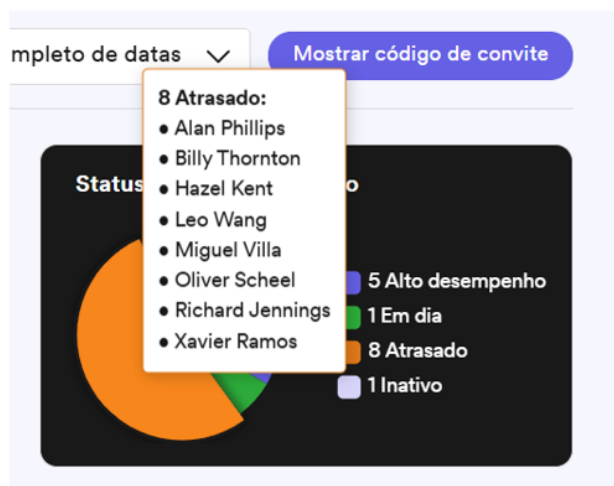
mpleto de datas

Mostrar código de convite

8 Atrasado:
● Alan Phillips
● Billy Thornton
● Hazel Kent
● Leo Wang
● Miguel Villa
● Oliver Scheel
● Richard Jennings
● Xavier Ramos

Status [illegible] o

5 Alto desempenho
1 Em dia
8 Atrasado
1 Inativo